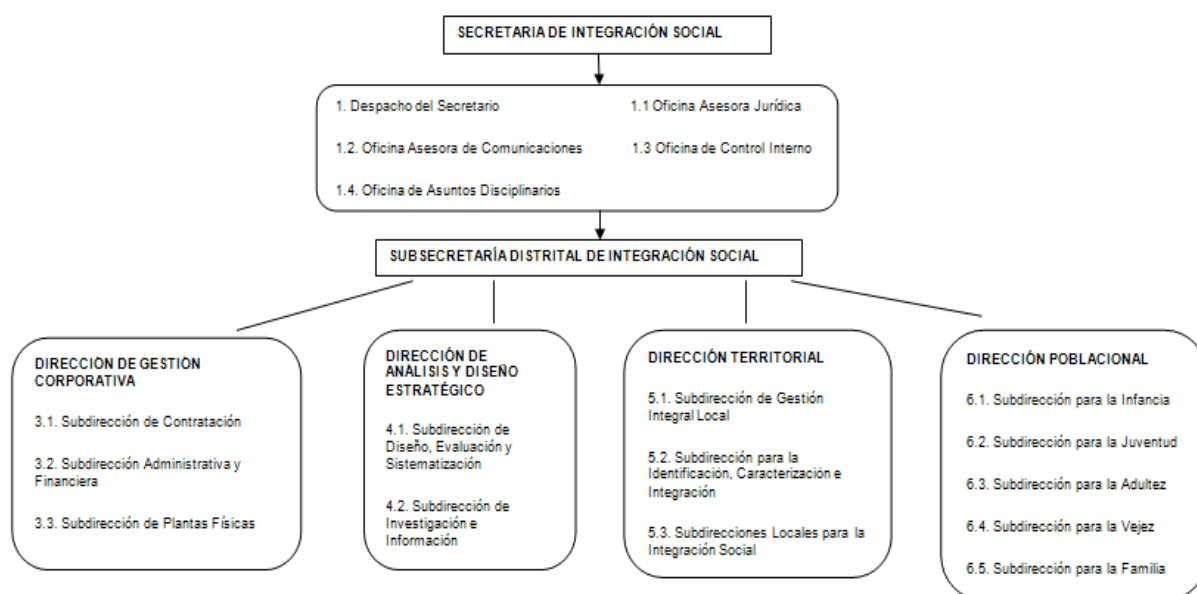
SECRETARIA DE INTEGRACIÓN SOCIAL

1. Despacho del Secretario

1.1 Oficina Asesora Jurídica

1.2. Oficina Asesora de Comunicaciones

1.3 Oficina de Control Interno

1.4. Oficina de Asuntos Disciplinarios

SUBSECRETARÍA DISTRITAL DE INTEGRACIÓN SOCIAL

DIRECCIÓN DE GESTIÓN CORPORATIVA

3.1. Subdirección de Contratación

3.2. Subdirección Administrativa y Financiera

3.3. Subdirección de Plantas Físicas

DIRECCIÓN DE ANALISIS Y DISEÑO ESTRATÉGICO

4.1. Subdirección de Diseño, Evaluación y Sistematización

4.2. Subdirección de Investigación e Información

DIRECCIÓN TERRITORIAL

5.1. Subdirección de Gestión Integral Local

5.2. Subdirección para la Identificación, Caracterización e Integración

5.3. Subdirecciones Locales para la Integración Social

DIRECCIÓN POBLACIONAL

6.1. Subdirección para la Infancia

6.2. Subdirección para la Juventud

6.3. Subdirección para la Adultez

6.4. Subdirección para la Vejez

6.5. Subdirección para la Familia